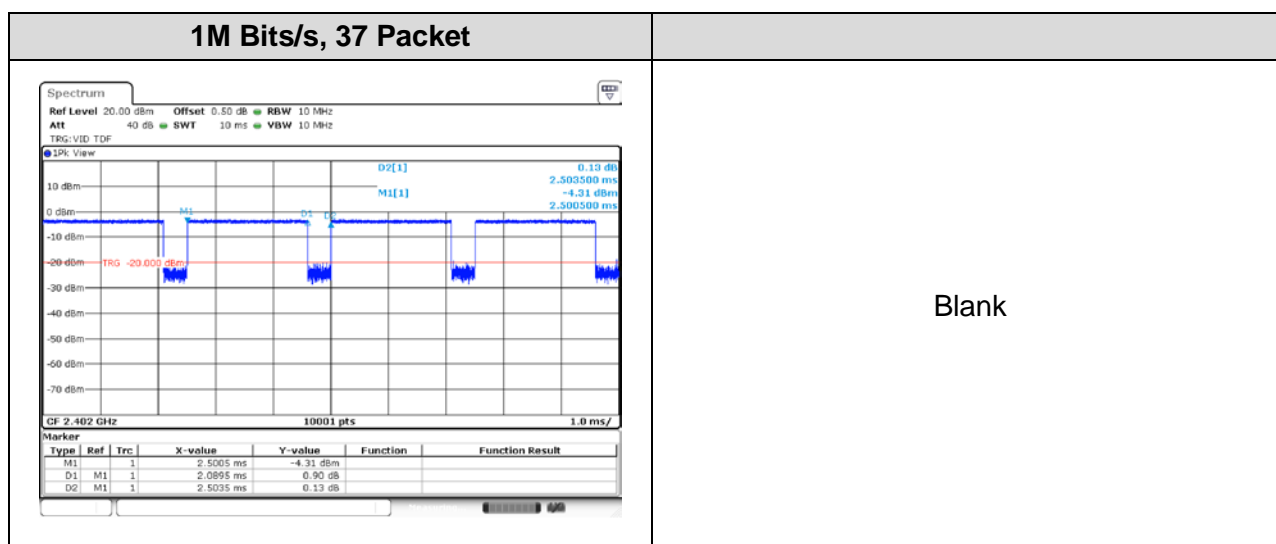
| 1M Bits/s, 37 Packet | |
|---|---|
| Spectrum<br>Ref Level 20.00 dBm Offset 0.50 dB RBW 10 MHz<br>Att 40 dB SWT 10 ms VBW 10 MHz<br>TRG: VID TDF<br>1Pk View<br>D2[1] 0.13 dB 2.503500 ms<br>M1[1] -4.31 dBm 2.500500 ms<br>10 dBm<br>0 dBm<br>M1<br>D1 D2<br>-10 dBm<br>-20 dBm TRG -20.000 dBm<br>-30 dBm<br>-40 dBm<br>-50 dBm<br>-60 dBm<br>-70 dBm<br>CF 2.402 GHz 10001 pts 1.0 ms/<br>Marker<br>Type Ref Trc X-value Y-value Function Function Result<br>M1 1 2.5005 ms -4.31 dBm<br>D1 M1 1 2.0895 ms 0.90 dB<br>D2 M1 1 2.5035 ms 0.13 dB | Blank |